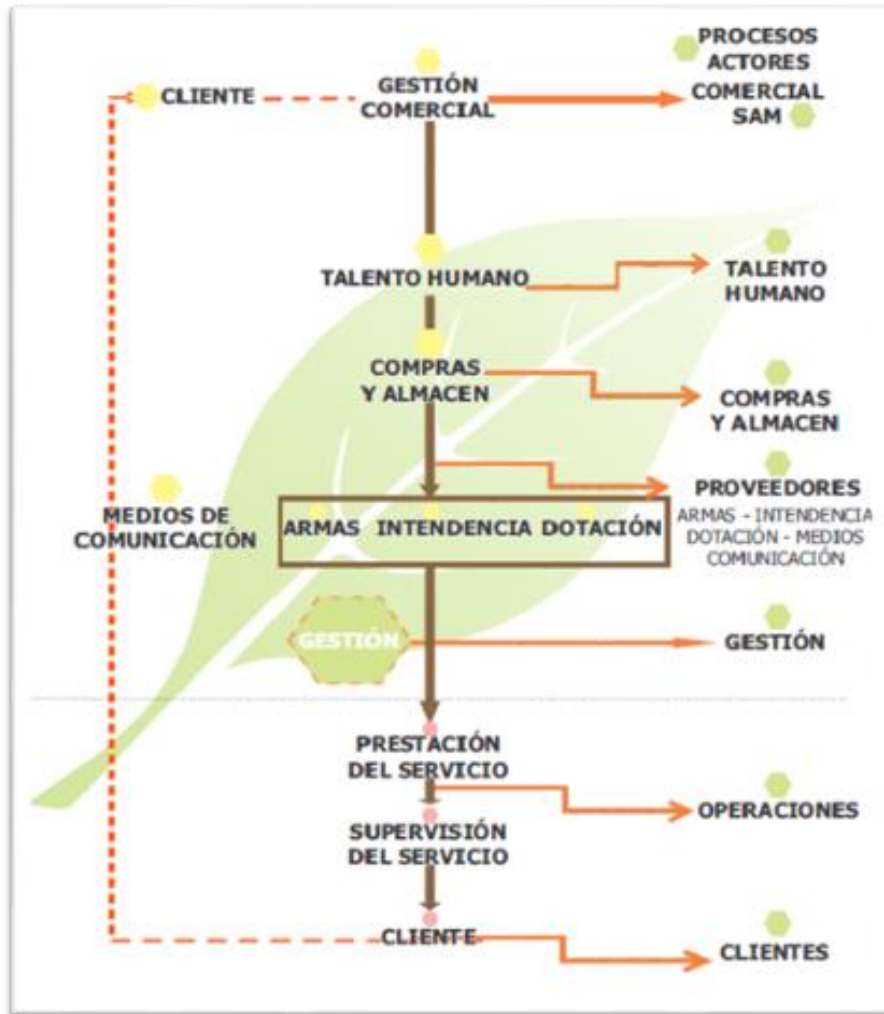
PROCESOS
ACTORES

CLIENTE

GESTIÓN
COMERCIAL

COMERCIAL
SAM

TALENTO HUMANO

TALENTO
HUMANO

COMPRAS
Y ALMACEN

COMPRAS
Y ALMACEN

MEDIOS DE
COMUNICACIÓN

ARMAS INTENDENCIA DOTACIÓN

PROVEEDORES
ARMAS - INTENDENCIA
DOTACIÓN - MEDIOS
COMUNICACIÓN

GESTIÓN

GESTIÓN

PRESTACIÓN
DEL SERVICIO

OPERACIONES

SUPERVISIÓN
DEL SERVICIO

CLIENTE

CLIENTES